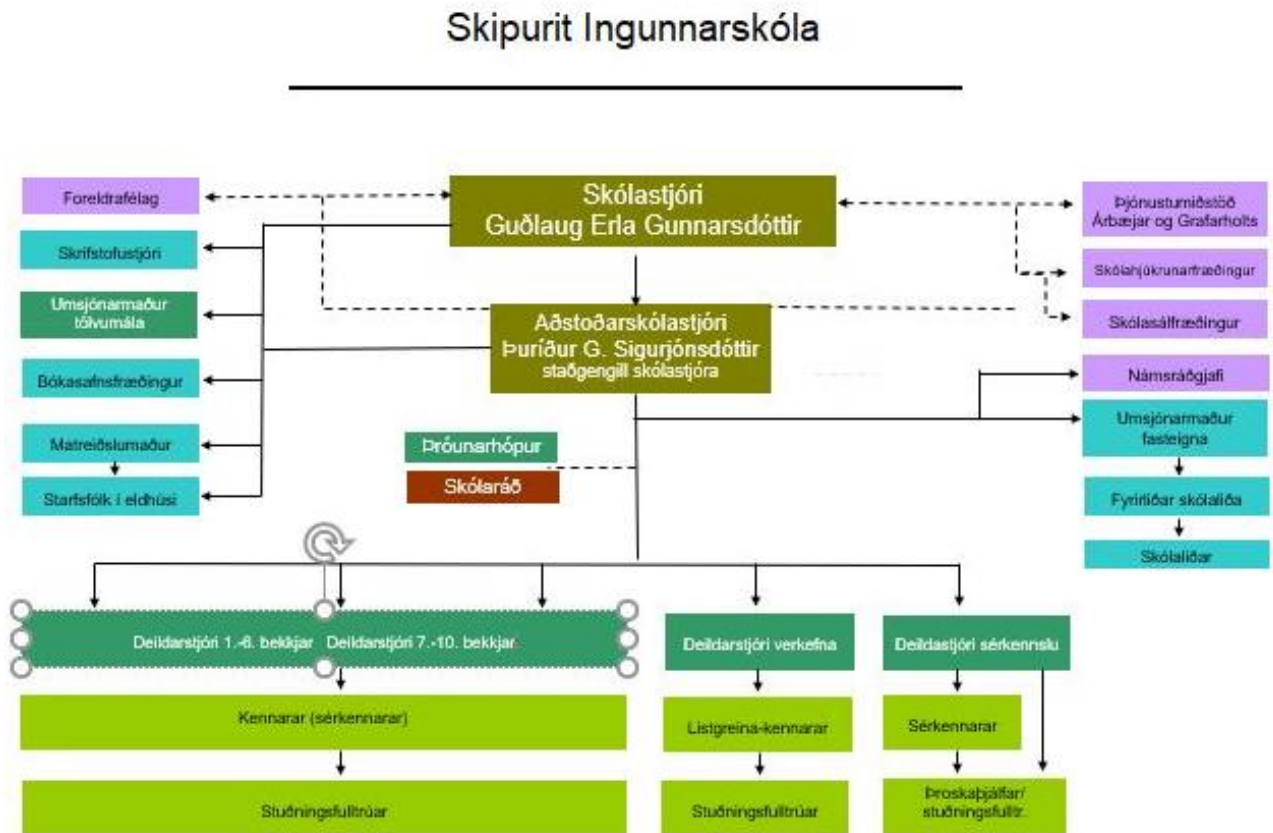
Skipurit Ingunnarskóla

Foreldrafélag

Skrifstofustjóri

Umsjónarmaður tölvumála

Bókasafnsfræðingur

Matreiðslumaður

Starfsfólk í eldhúsi

Skólastjóri
Guðlaug Erla Gunnarsdóttir

Aðstoðarskólastjóri
Þuríður G. Sigurjónsdóttir
staðgengill skólastjóra

Þróunarhópur

Skólaráð

Þjónustumiðstöð Árbæjar og Grafarholts

Skólahjúkrunarfræðingur

Skólasálfræðingur

Námsráðgjafi

Umsjónarmaður fasteigna

Fyrirliðar skólaliða

Skólaliðar

Deildarstjóri 1.-6. bekkjar

Deildarstjóri 7.-10. bekkjar

Deildarstjóri verkefna

Deildastjóri sérkennslu

Kennarar (sérkennarar)

Stuðningsfulltrúar

Listgreina-kennarar

Stuðningsfulltrúar

Sérkennarar

Þroskaþjálfar/ stuðningsfulltr.